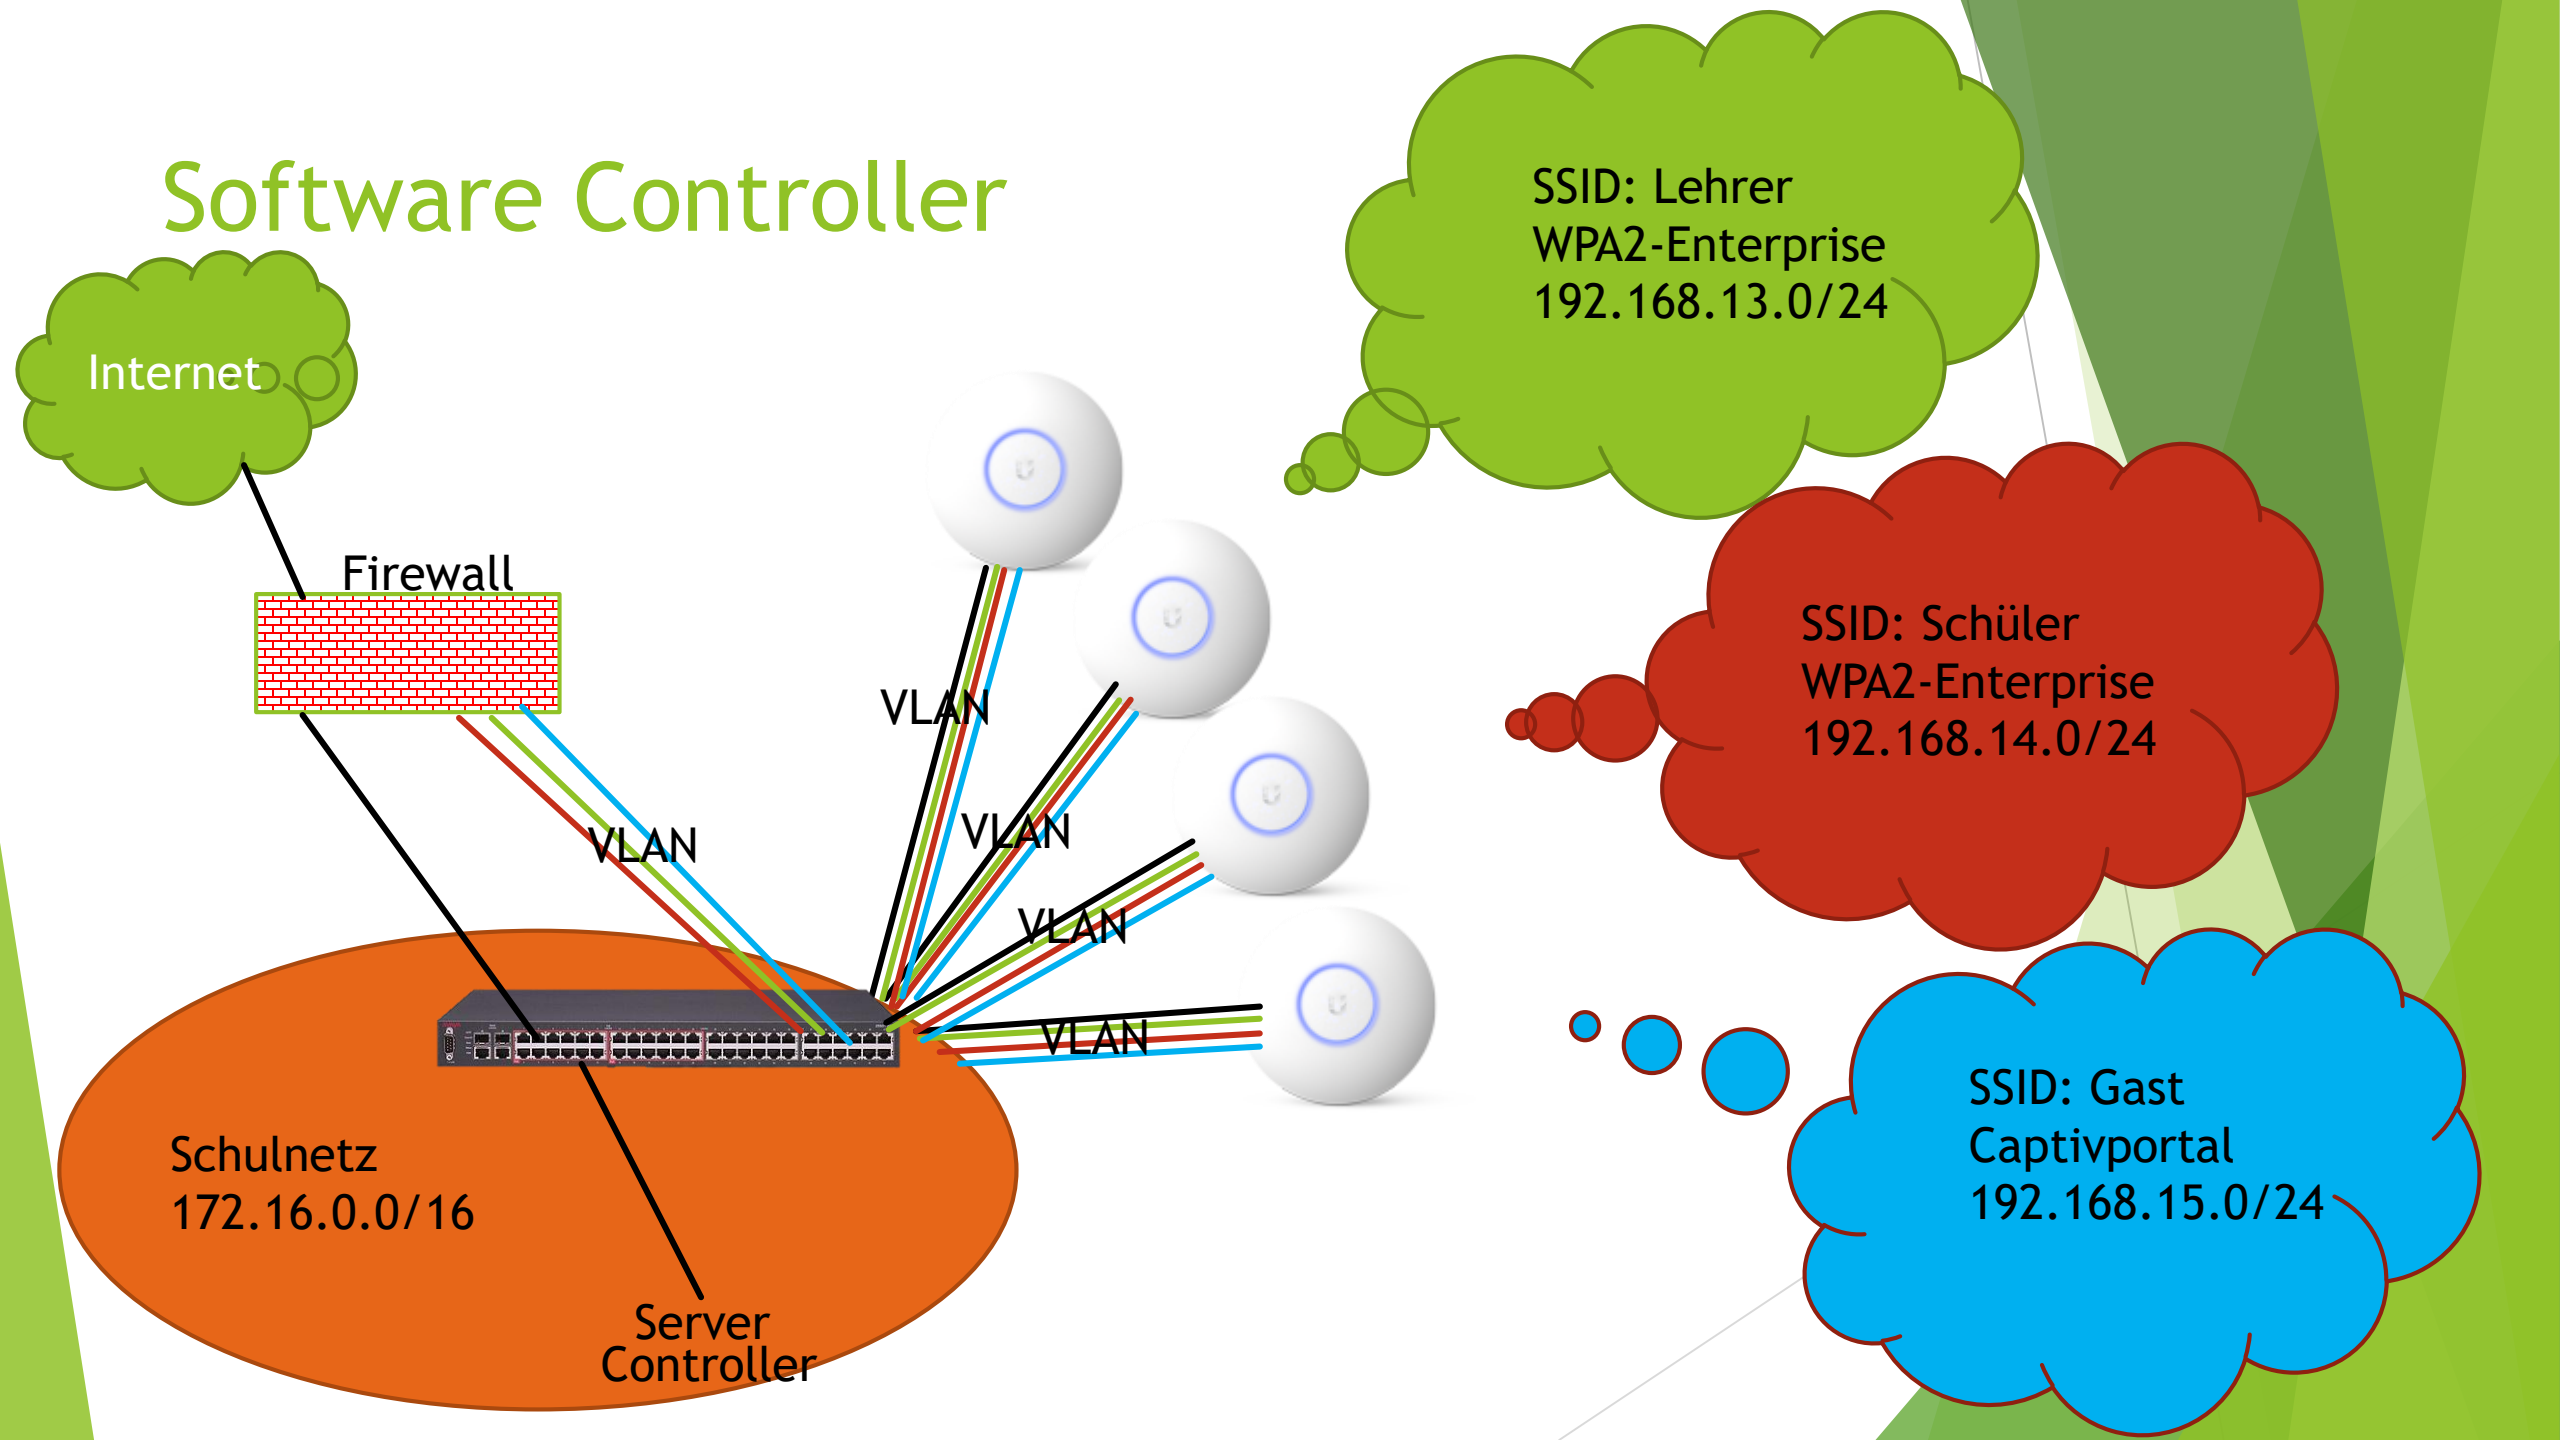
Software Controller

Internet

Firewall

VLAN

VLAN

VLAN

VLAN

VLAN

Schulnetz
172.16.0.0/16

Server
Controller

SSID: Lehrer
WPA2-Enterprise
192.168.13.0/24

SSID: Schüler
WPA2-Enterprise
192.168.14.0/24

SSID: Gast
Captivportal
192.168.15.0/24